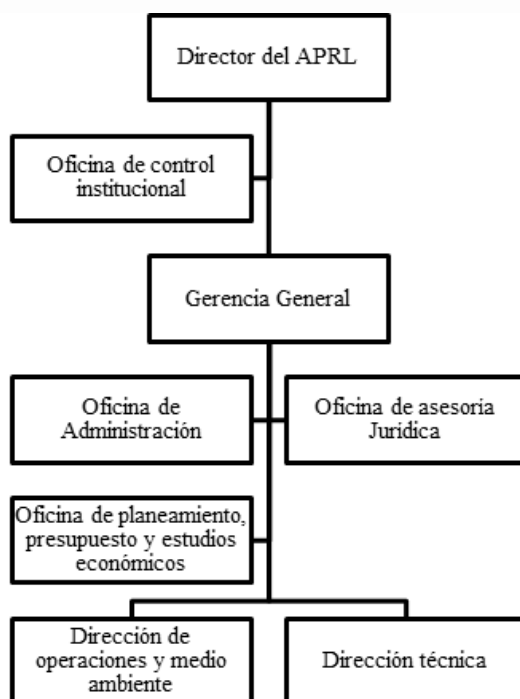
Director del APRL

Oficina de control institucional

Gerencia General

Oficina de Administración

Oficina de asesoría Jurídica

Oficina de planeamiento, presupuesto y estudios económicos

Dirección de operaciones y medio ambiente

Dirección técnica